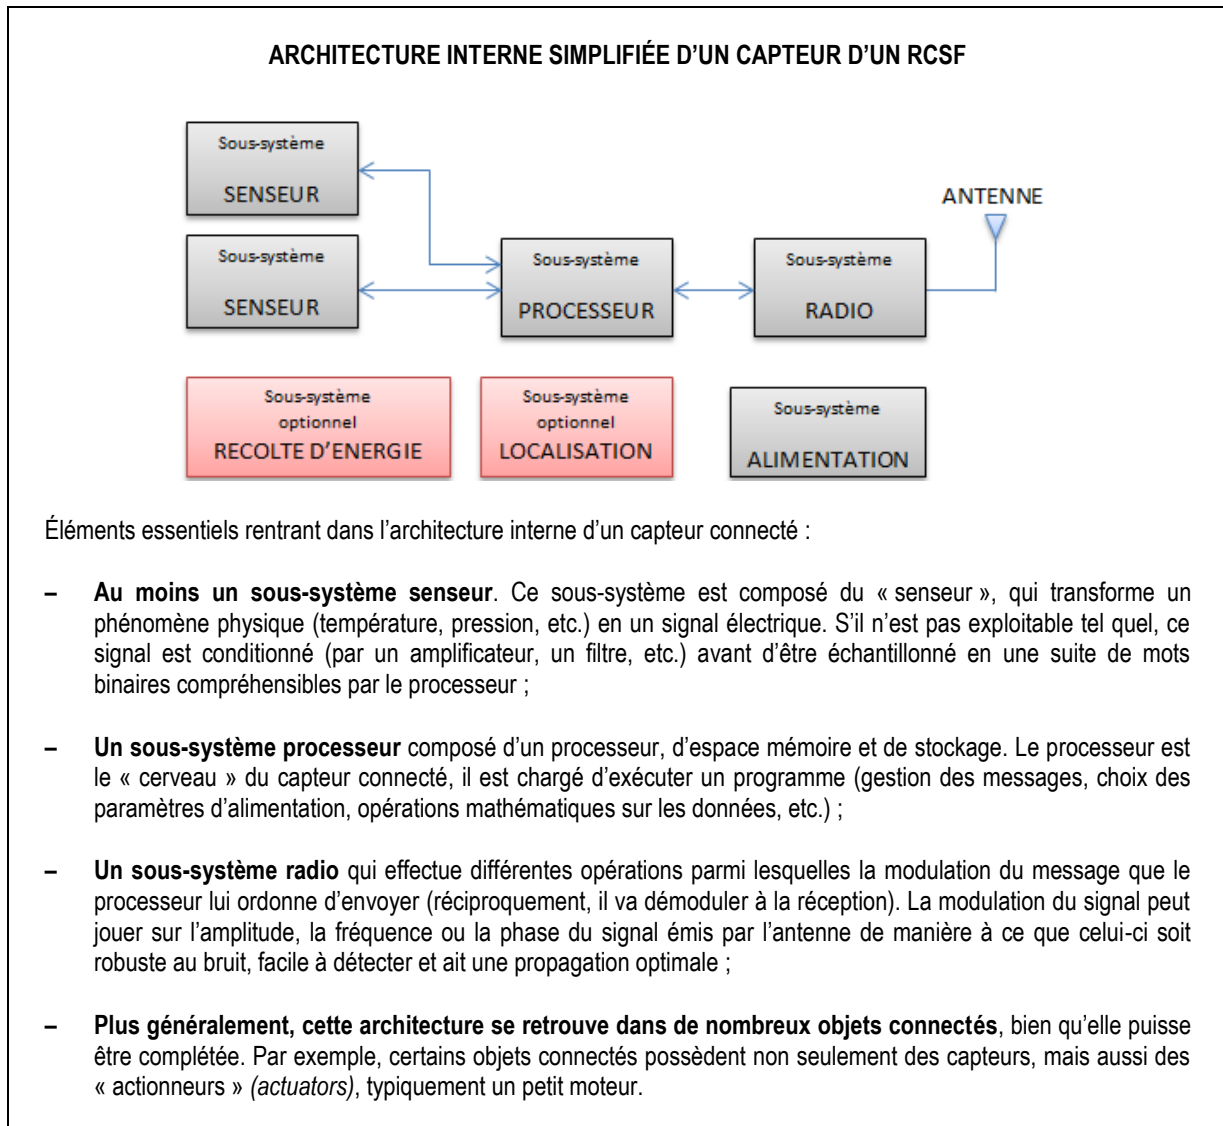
ARCHITECTURE INTERNE SIMPLIFIÉE D’UN CAPTEUR D’UN RCSF

Sous-système
SENSEUR

Sous-système
SENSEUR

Sous-système
PROCESSEUR

Sous-système
RADIO

ANTENNE

Sous-système optionnel
RECOLTE D’ENERGIE

Sous-système optionnel
LOCALISATION

Sous-système
ALIMENTATION

Éléments essentiels rentrant dans l’architecture interne d’un capteur connecté :

– **Au moins un sous-système senseur**. Ce sous-système est composé du « senseur », qui transforme un phénomène physique (température, pression, etc.) en un signal électrique. S’il n’est pas exploitable tel quel, ce signal est conditionné (par un amplificateur, un filtre, etc.) avant d’être échantillonné en une suite de mots binaires compréhensibles par le processeur ;

– **Un sous-système processeur** composé d’un processeur, d’espace mémoire et de stockage. Le processeur est le « cerveau » du capteur connecté, il est chargé d’exécuter un programme (gestion des messages, choix des paramètres d’alimentation, opérations mathématiques sur les données, etc.) ;

– **Un sous-système radio** qui effectue différentes opérations parmi lesquelles la modulation du message que le processeur lui ordonne d’envoyer (réciproquement, il va démoduler à la réception). La modulation du signal peut jouer sur l’amplitude, la fréquence ou la phase du signal émis par l’antenne de manière à ce que celui-ci soit robuste au bruit, facile à détecter et ait une propagation optimale ;

– **Plus généralement, cette architecture se retrouve dans de nombreux objets connectés**, bien qu’elle puisse être complétée. Par exemple, certains objets connectés possèdent non seulement des capteurs, mais aussi des « actionneurs » *(actuators)*, typiquement un petit moteur.